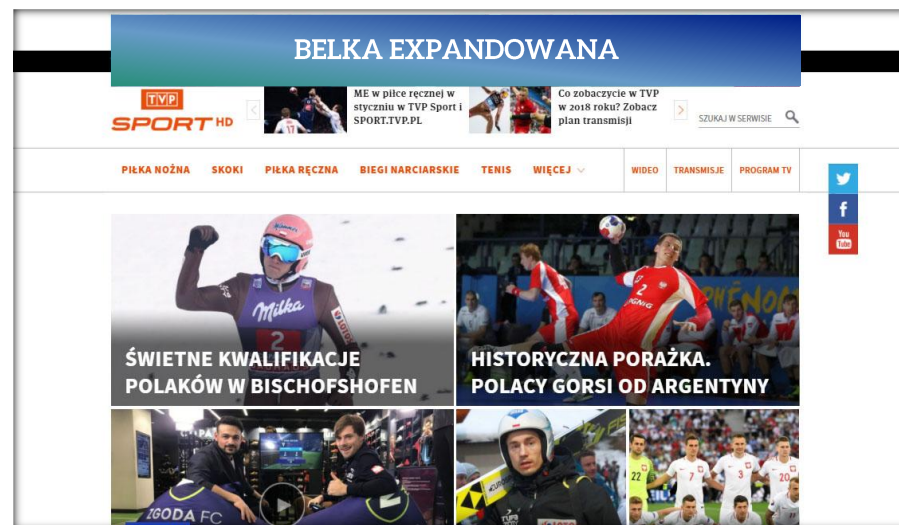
BELKA EXPANDOWANA

TVP SPORT HD

ME w piłce ręcznej w styczniu w TVP Sport i SPORT.TVP.PL

Co zobaczycie w TVP w 2018 roku? Zobacz plan transmisji

SZUKAJ W SERWISIE

PIŁKA NOŻNA SKOKI PIŁKA RĘCZNA BIEGI NARCIARSKIE TENIS WIĘCEJ

WIDEO TRANSMISJE PROGRAM TV

ŚWIETNE KWALIFIKACJE POLAKÓW W BISCHOFSHOFEN

HISTORYCZNA PORAŻKA. POLACY GORSI OD ARGENTYNY